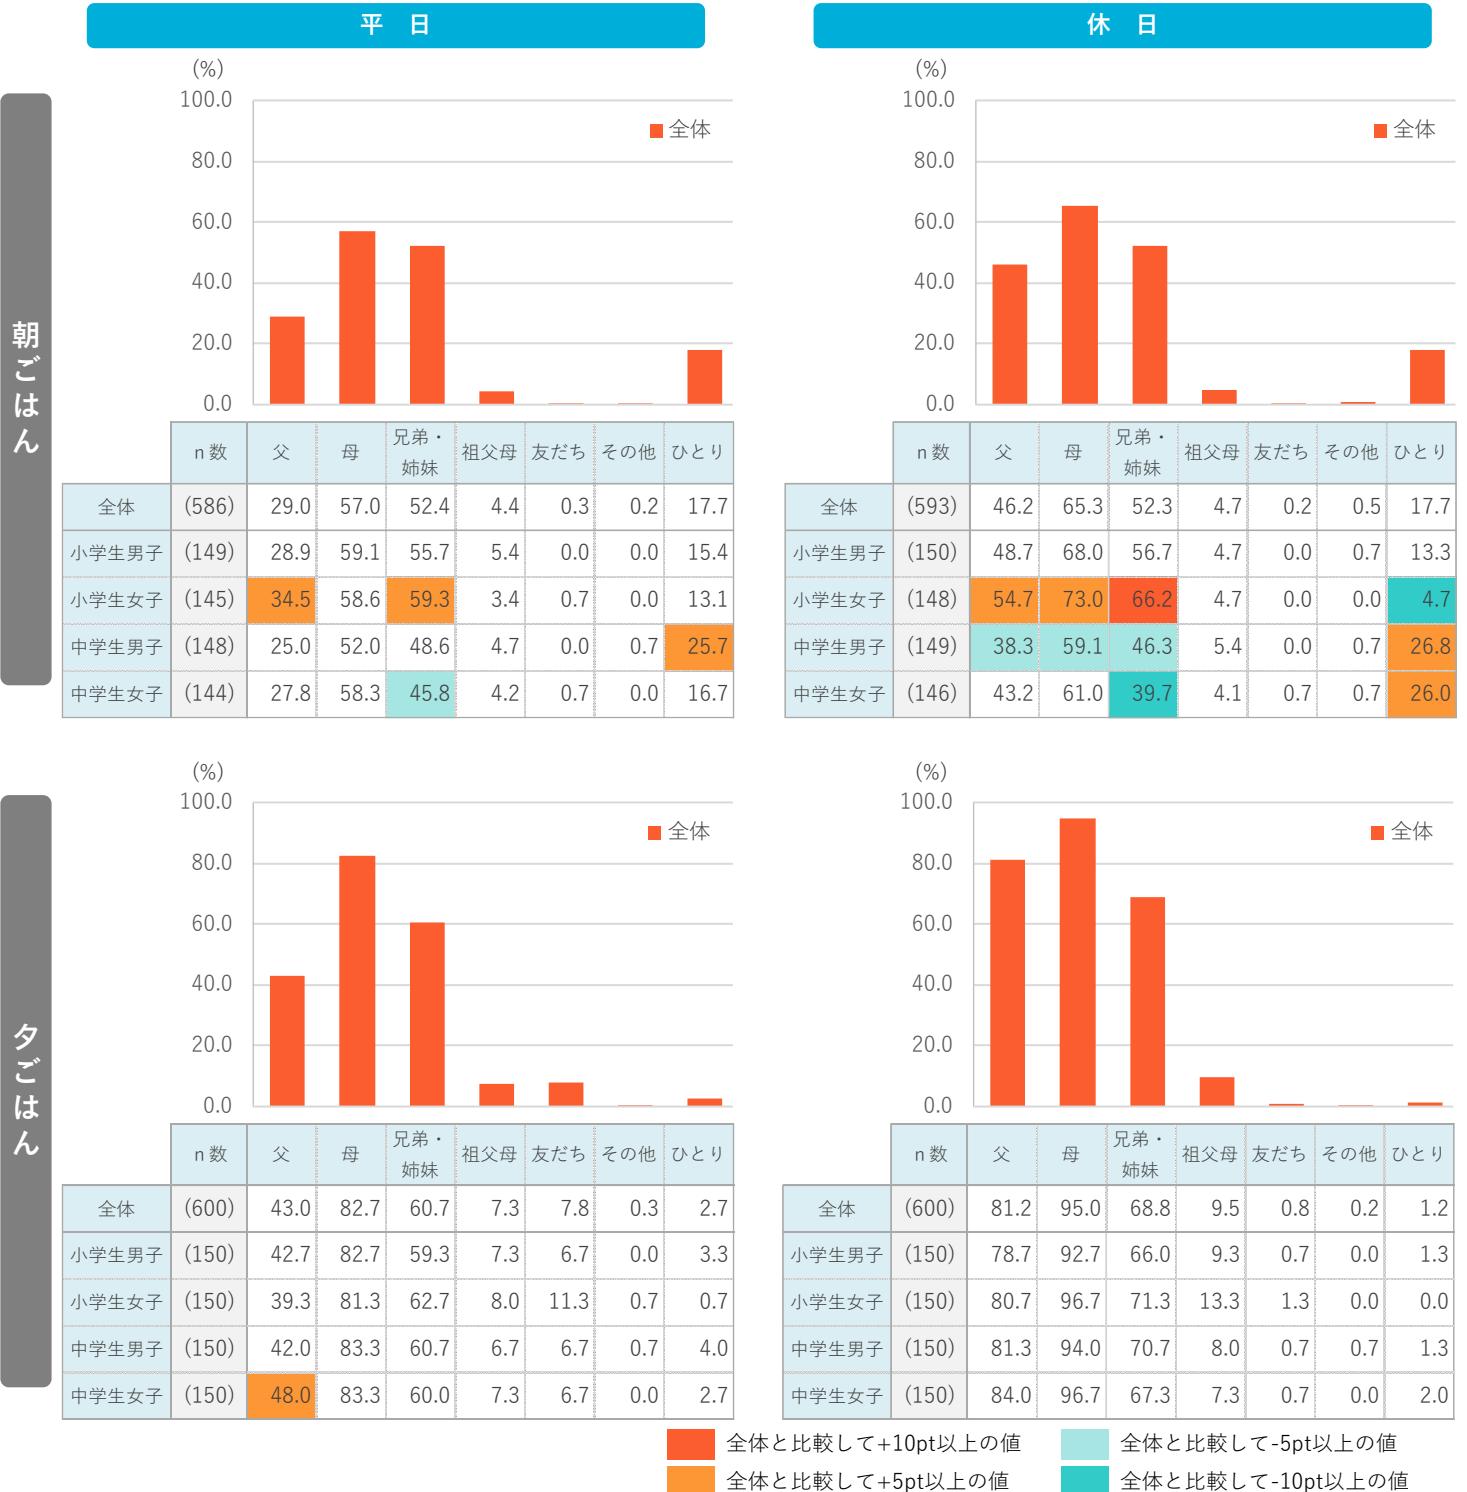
平　日

休　日

朝ごはん

(%)
100.0
80.0
60.0
40.0
20.0
0.0
■ 全体

| | n数 | 父 | 母 | 兄弟・姉妹 | 祖父母 | 友だち | その他 | ひとり |
|---|---|---|---|---|---|---|---|---|
| 全体 | (586) | 29.0 | 57.0 | 52.4 | 4.4 | 0.3 | 0.2 | 17.7 |
| 小学生男子 | (149) | 28.9 | 59.1 | 55.7 | 5.4 | 0.0 | 0.0 | 15.4 |
| 小学生女子 | (145) | 34.5 | 58.6 | 59.3 | 3.4 | 0.7 | 0.0 | 13.1 |
| 中学生男子 | (148) | 25.0 | 52.0 | 48.6 | 4.7 | 0.0 | 0.7 | 25.7 |
| 中学生女子 | (144) | 27.8 | 58.3 | 45.8 | 4.2 | 0.7 | 0.0 | 16.7 |

(%)
100.0
80.0
60.0
40.0
20.0
0.0
■ 全体

| | n数 | 父 | 母 | 兄弟・姉妹 | 祖父母 | 友だち | その他 | ひとり |
|---|---|---|---|---|---|---|---|---|
| 全体 | (593) | 46.2 | 65.3 | 52.3 | 4.7 | 0.2 | 0.5 | 17.7 |
| 小学生男子 | (150) | 48.7 | 68.0 | 56.7 | 4.7 | 0.0 | 0.7 | 13.3 |
| 小学生女子 | (148) | 54.7 | 73.0 | 66.2 | 4.7 | 0.0 | 0.0 | 4.7 |
| 中学生男子 | (149) | 38.3 | 59.1 | 46.3 | 5.4 | 0.0 | 0.7 | 26.8 |
| 中学生女子 | (146) | 43.2 | 61.0 | 39.7 | 4.1 | 0.7 | 0.7 | 26.0 |

夕ごはん

(%)
100.0
80.0
60.0
40.0
20.0
0.0
■ 全体

| | n数 | 父 | 母 | 兄弟・姉妹 | 祖父母 | 友だち | その他 | ひとり |
|---|---|---|---|---|---|---|---|---|
| 全体 | (600) | 43.0 | 82.7 | 60.7 | 7.3 | 7.8 | 0.3 | 2.7 |
| 小学生男子 | (150) | 42.7 | 82.7 | 59.3 | 7.3 | 6.7 | 0.0 | 3.3 |
| 小学生女子 | (150) | 39.3 | 81.3 | 62.7 | 8.0 | 11.3 | 0.7 | 0.7 |
| 中学生男子 | (150) | 42.0 | 83.3 | 60.7 | 6.7 | 6.7 | 0.7 | 4.0 |
| 中学生女子 | (150) | 48.0 | 83.3 | 60.0 | 7.3 | 6.7 | 0.0 | 2.7 |

(%)
100.0
80.0
60.0
40.0
20.0
0.0
■ 全体

| | n数 | 父 | 母 | 兄弟・姉妹 | 祖父母 | 友だち | その他 | ひとり |
|---|---|---|---|---|---|---|---|---|
| 全体 | (600) | 81.2 | 95.0 | 68.8 | 9.5 | 0.8 | 0.2 | 1.2 |
| 小学生男子 | (150) | 78.7 | 92.7 | 66.0 | 9.3 | 0.7 | 0.0 | 1.3 |
| 小学生女子 | (150) | 80.7 | 96.7 | 71.3 | 13.3 | 1.3 | 0.0 | 0.0 |
| 中学生男子 | (150) | 81.3 | 94.0 | 70.7 | 8.0 | 0.7 | 0.7 | 1.3 |
| 中学生女子 | (150) | 84.0 | 96.7 | 67.3 | 7.3 | 0.7 | 0.0 | 2.0 |

全体と比較して+10pt以上の値
全体と比較して-5pt以上の値
全体と比較して+5pt以上の値
全体と比較して-10pt以上の値